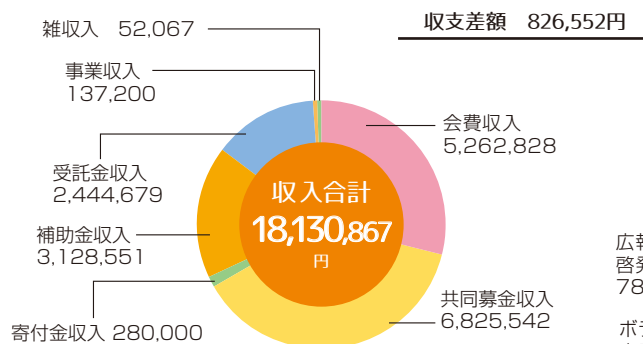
収支差額 826,552円

雑収入 52,067

事業収入
137,200

会費収入
5,262,828

受託金収入
2,444,679

収入合計
18,130,867
円

補助金収入
3,128,551

共同募金収入
6,825,542

寄付金収入 280,000

広報
啓発
78

ボラ